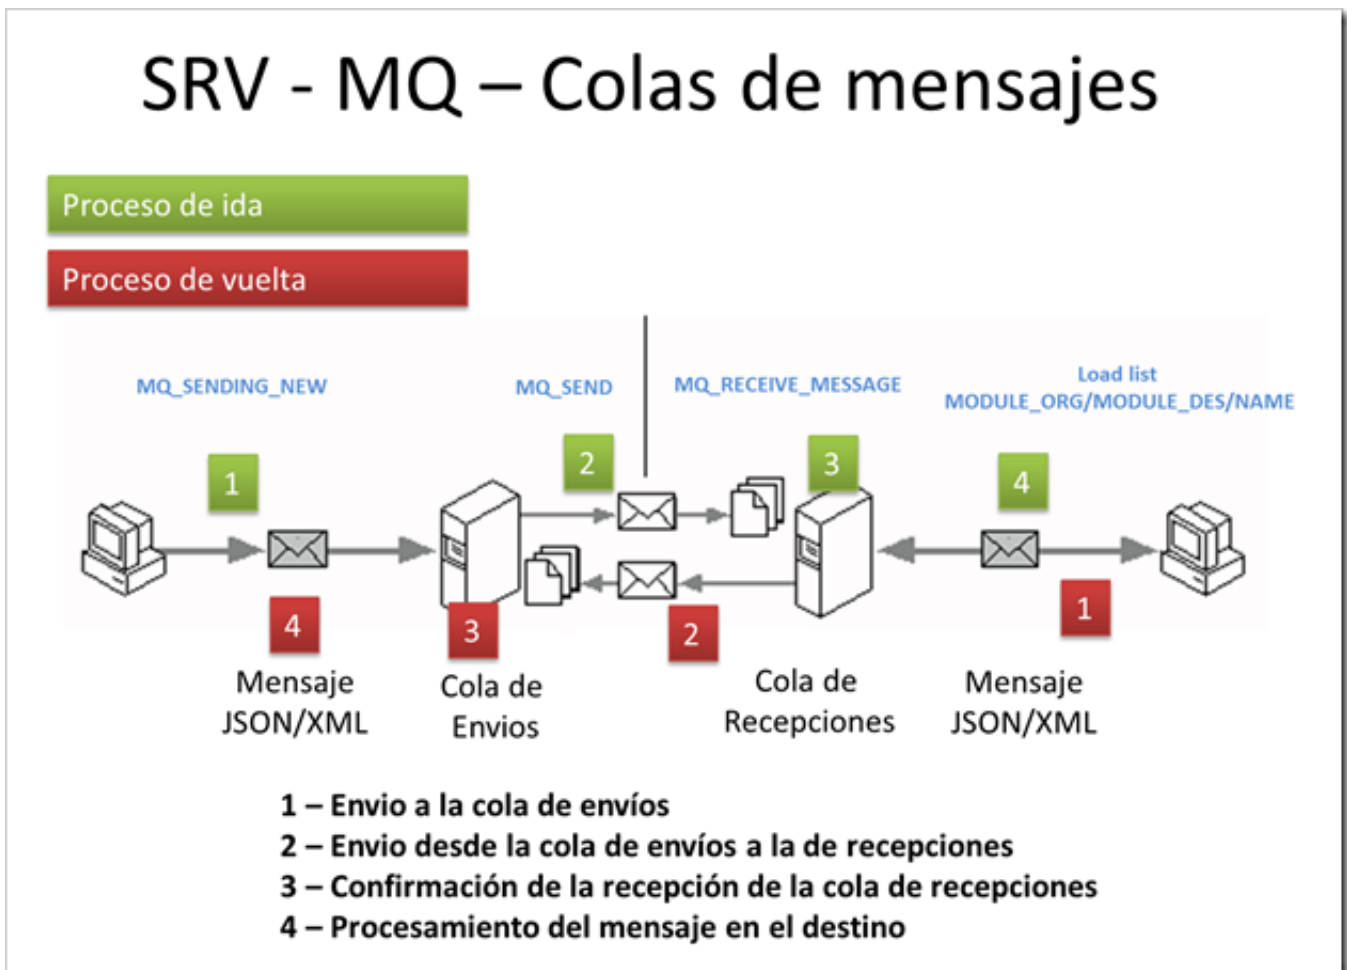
SRV - MQ – Colas de mensajes

Proceso de ida

Proceso de vuelta

MQ_SENDING_NEW

MQ_SEND

MQ_RECEIVE_MESSAGE

Load list
MODULE_ORG/MODULE_DES/NAME

1

2

3

4

4

3

2

1

Mensaje JSON/XML

Cola de Envios

Cola de Recepciones

Mensaje JSON/XML

1 – Envio a la cola de envíos
2 – Envio desde la cola de envíos a la de recepciones
3 – Confirmación de la recepción de la cola de recepciones
4 – Procesamiento del mensaje en el destino